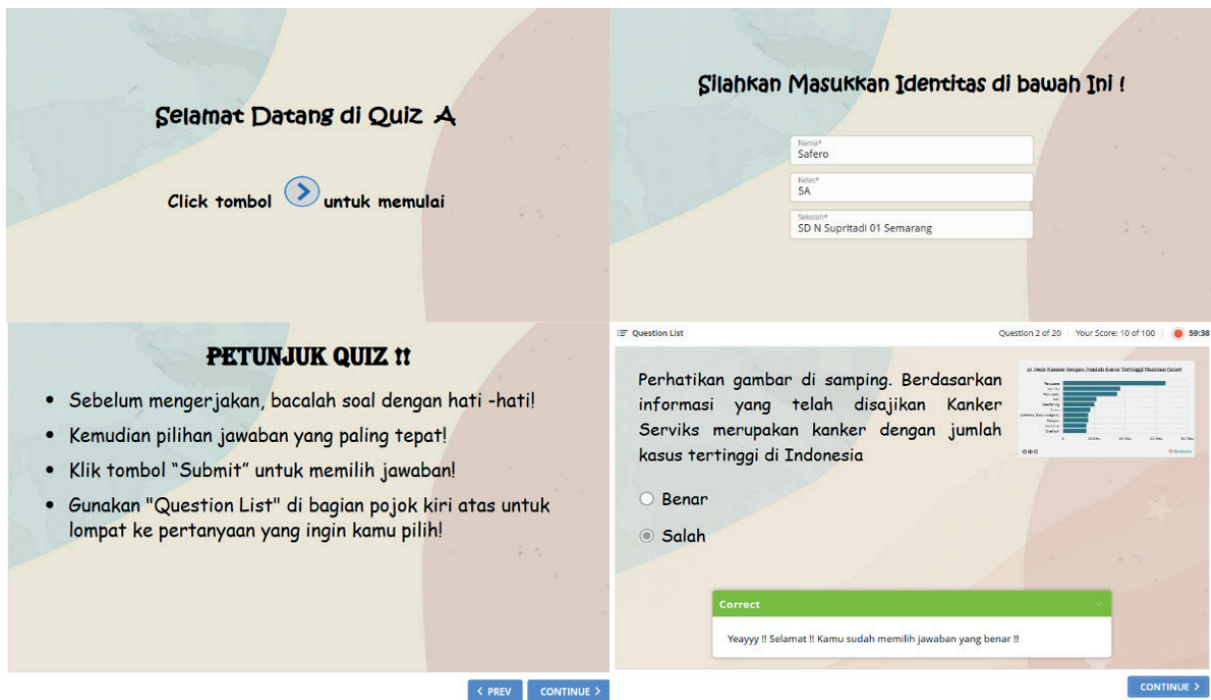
Selamat Datang di Quiz A

Click tombol untuk memulai

Silahkan Masukkan Identitas di bawah Ini !

Nama*
Safero

Kelas*
5A

Sekolah*
SD N Supritadi 01 Semarang

PETUNJUK QUIZ !!

• Sebelum mengerjakan, bacalah soal dengan hati -hati!
• Kemudian pilihan jawaban yang paling tepat!
• Klik tombol "Submit" untuk memilih jawaban!
• Gunakan "Question List" di bagian pojok kiri atas untuk lompat ke pertanyaan yang ingin kamu pilih!

< PREV CONTINUE >

Question List

Question 2 of 20 Your Score: 10 of 100 59:38

Perhatikan gambar di samping. Berdasarkan informasi yang telah disajikan Kanker Serviks merupakan kanker dengan jumlah kasus tertinggi di Indonesia

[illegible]

Benar

Salah

Correct

Yeayyy !! Selamat !! Kamu sudah memilih jawaban yang benar !!

CONTINUE >